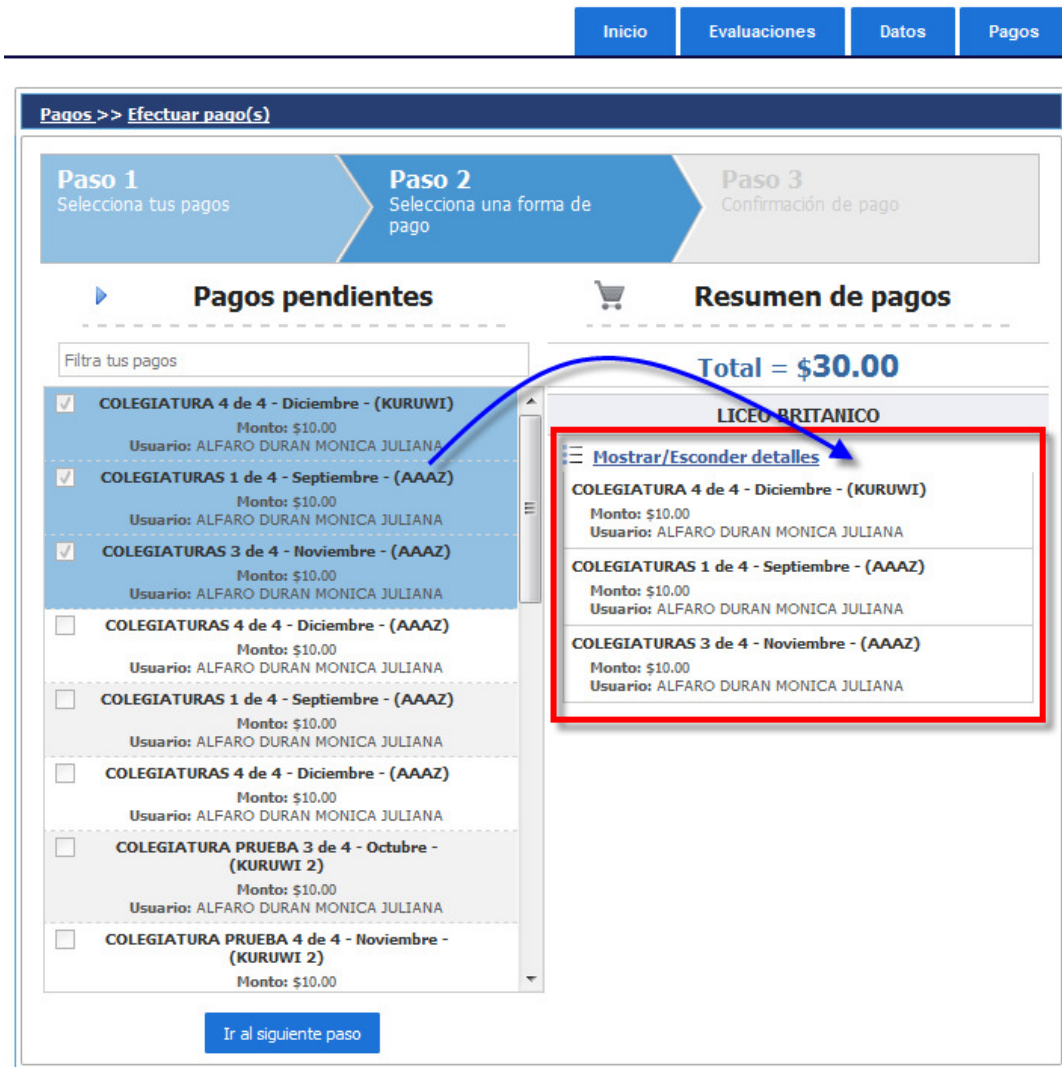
Inicio Evaluaciones Datos Pagos

Pagos >> Efectuar pago(s)

Paso 1
Selecciona tus pagos

Paso 2
Selecciona una forma de pago

Paso 3
Confirmación de pago

Pagos pendientes

Filtra tus pagos

COLEGIATURA 4 de 4 - Diciembre - (KURUWI)
Monto: $10.00
Usuario: ALFARO DURAN MONICA JULIANA

COLEGIATURAS 1 de 4 - Septiembre - (AAAZ)
Monto: $10.00
Usuario: ALFARO DURAN MONICA JULIANA

COLEGIATURAS 3 de 4 - Noviembre - (AAAZ)
Monto: $10.00
Usuario: ALFARO DURAN MONICA JULIANA

COLEGIATURAS 4 de 4 - Diciembre - (AAAZ)
Monto: $10.00
Usuario: ALFARO DURAN MONICA JULIANA

COLEGIATURAS 1 de 4 - Septiembre - (AAAZ)
Monto: $10.00
Usuario: ALFARO DURAN MONICA JULIANA

COLEGIATURAS 4 de 4 - Diciembre - (AAAZ)
Monto: $10.00
Usuario: ALFARO DURAN MONICA JULIANA

COLEGIATURA PRUEBA 3 de 4 - Octubre - (KURUWI 2)
Monto: $10.00
Usuario: ALFARO DURAN MONICA JULIANA

COLEGIATURA PRUEBA 4 de 4 - Noviembre - (KURUWI 2)
Monto: $10.00

Ir al siguiente paso

Resumen de pagos

Total = $30.00

LICEO BRITANICO

Mostrar/Esconder detalles

COLEGIATURA 4 de 4 - Diciembre - (KURUWI)
Monto: $10.00
Usuario: ALFARO DURAN MONICA JULIANA

COLEGIATURAS 1 de 4 - Septiembre - (AAAZ)
Monto: $10.00
Usuario: ALFARO DURAN MONICA JULIANA

COLEGIATURAS 3 de 4 - Noviembre - (AAAZ)
Monto: $10.00
Usuario: ALFARO DURAN MONICA JULIANA